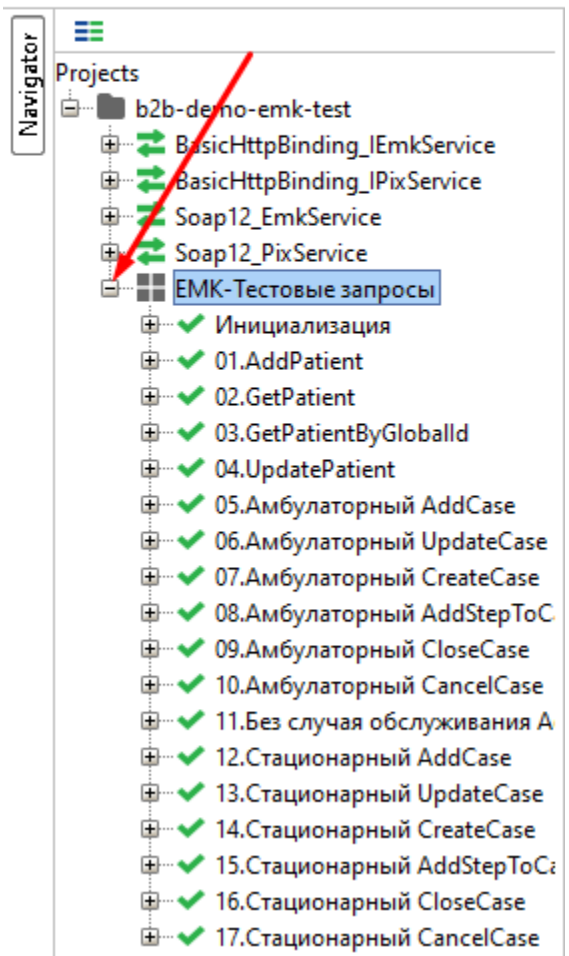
Navigator

Projects

b2b-demo-emk-test

BasicHttpBinding_IEmkService

BasicHttpBinding_IPixService

Soap12_EmkService

Soap12_PixService

ЕМК-Тестовые запросы

Инициализация

01.AddPatient

02.GetPatient

03.GetPatientByGlobalId

04.UpdatePatient

05.Амбулаторный AddCase

06.Амбулаторный UpdateCase

07.Амбулаторный CreateCase

08.Амбулаторный AddStepToC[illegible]

09.Амбулаторный CloseCase

10.Амбулаторный CancelCase

11.Без случая обслуживания А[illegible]

12.Стационарный AddCase

13.Стационарный UpdateCase

14.Стационарный CreateCase

15.Стационарный AddStepToC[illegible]

16.Стационарный CloseCase

17.Стационарный CancelCase